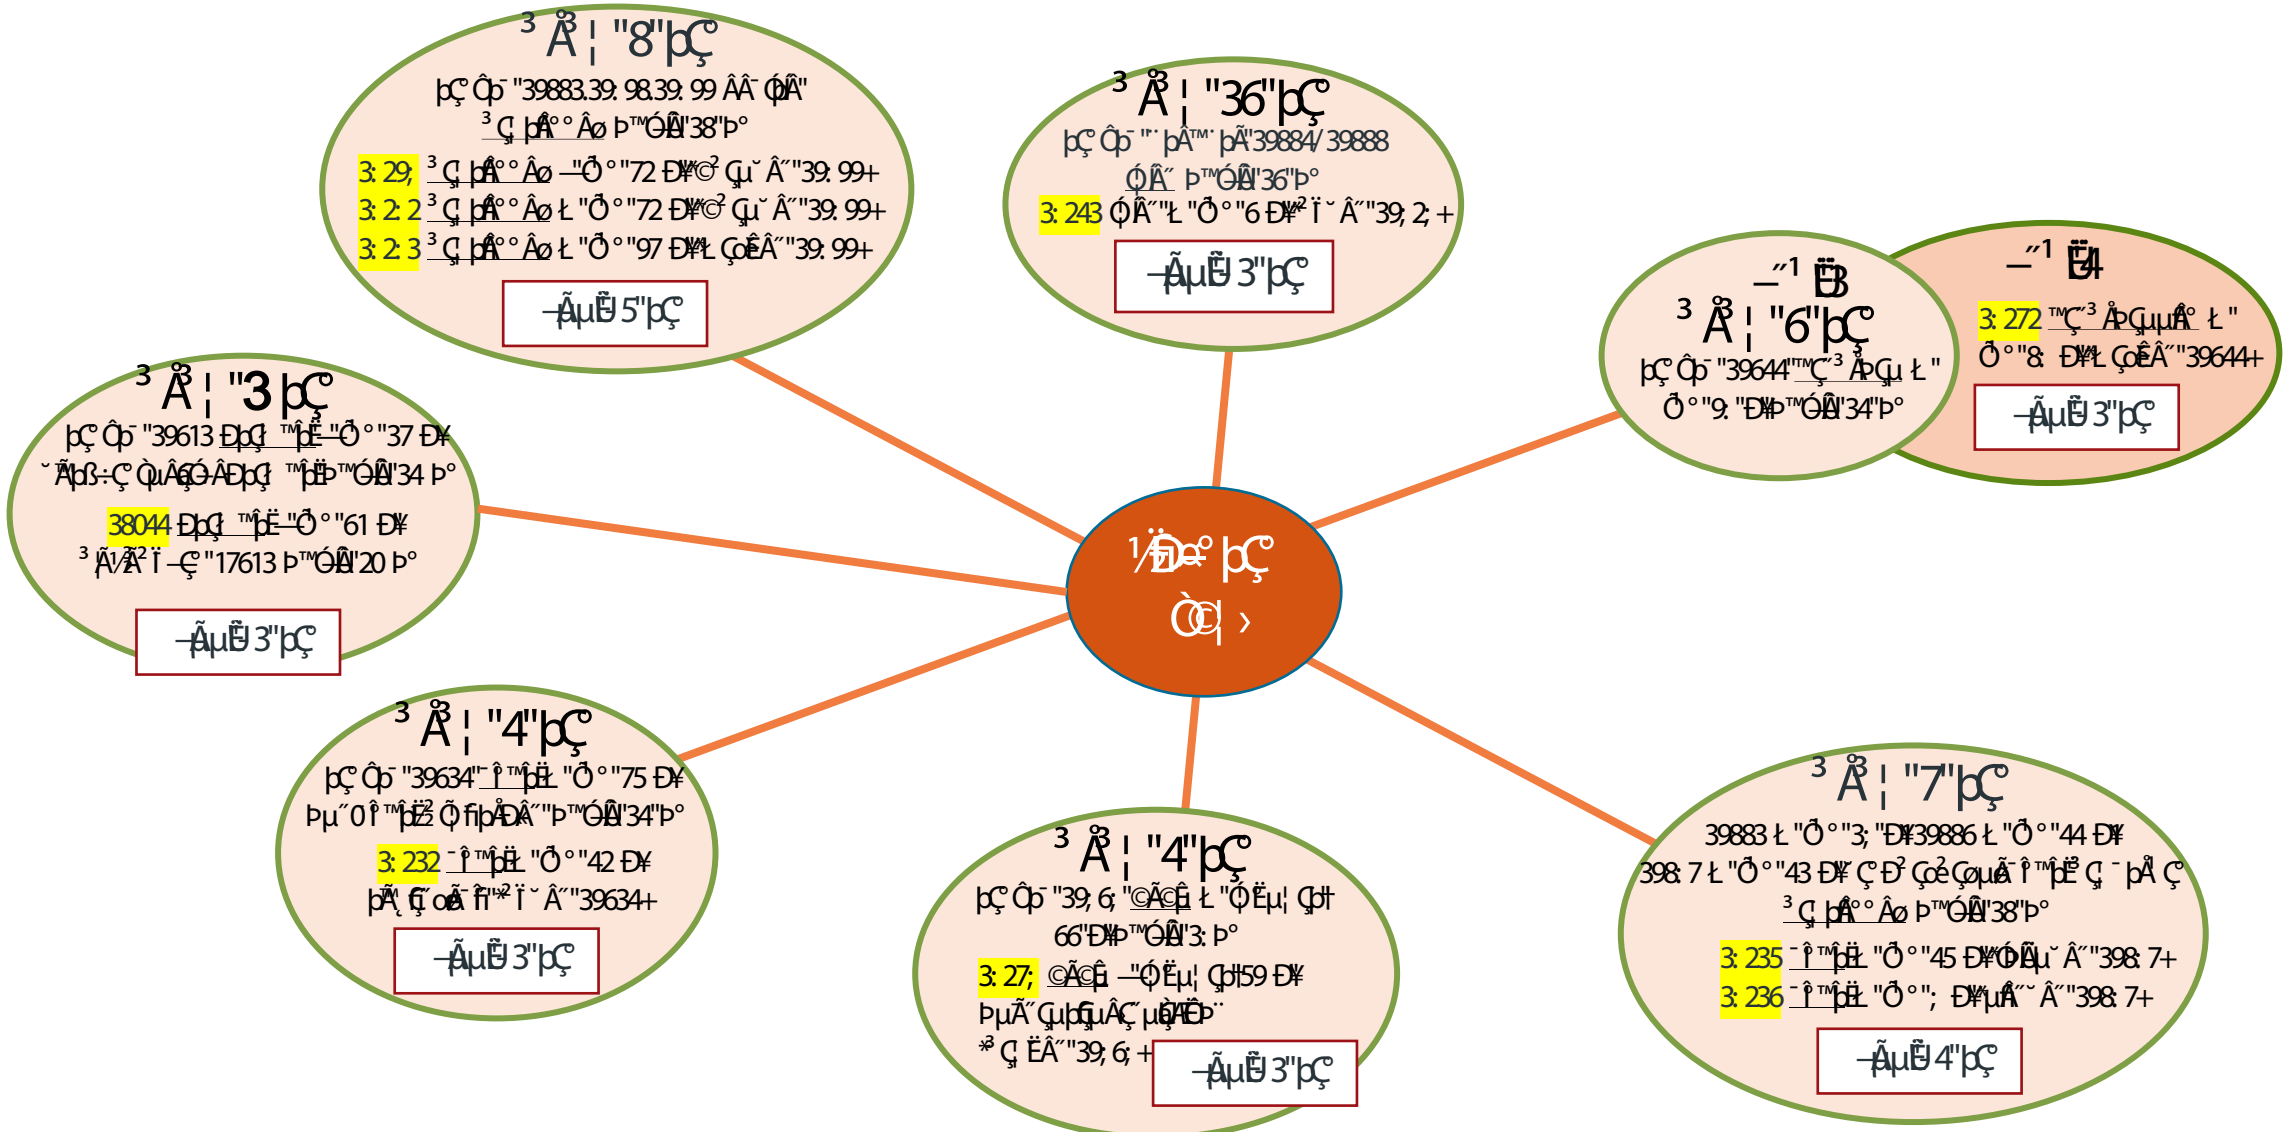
³ Å¦ "8"þÇ
þÇ Ôþ¯ "39883.39. 98.39. 99 ÂÂ¯ ÓþÂ"
³Ç þÅ°° Âø Þ™ÓÂ"38"Þ°
3: 29; ³Ç þÅ°° Âø –Ô°"72 Ð¥© Çµ˘ Â˝"39. 99+
3: 2 2 ³Ç þÅ°° Âø Ł "Ô°"72 Ð¥© Çµ˘ Â˝"39. 99+
3: 2 3 ³Ç þÅ°° Âø Ł "Ô°"97 Ð¥Ł ÇoÊÂ˝"39. 99+
–ÃµË 5"þÇ

³ Å¦ "36"þÇ
þÇ Ôþ¯ "˙ þÂ™ þÃ"39884/39888
ÓÂ˝ Þ™ÓÂ"36"Þ°
3: 243 ÓÂ˝"Ł "Ô°"6 Ð¥² Ï˘ Â˝"39; 2; +
–ÃµË 3"þÇ

–˝¹ Ë3
³ Å¦ "6"þÇ
þÇ Ôþ¯ "39644"™Ç˝³ ÅÞÇµ Ł "
Ô°"9. "Ð¥Þ™ÓÂ"34"Þ°

–˝¹ Ë4
3: 272 ™Ç³ ÅÞÇµÅ° Ł "
Ô°"8: Ð¥Ł ÇoÊÂ˝"39644+
–ÃµË 3"þÇ

³ Å¦ "3 þÇ
þÇ Ôþ¯ "39613 ÐþÇ ™þË "Ô°"37 Ð¥
˘Ãþ3÷Ç ÒµÂÇÓ-ÂÐþÇ ™þËÞ™ÓÂ"34 Þ°
38044 ÐþÇ ™þË "Ô°"61 Ð¥
³ Ã½Â² Ï –Ç"17613 Þ™ÓÂ"20 Þ°
–ÃµË 3"þÇ

¹⁄Ð¤° þÇ
ÒÇ¦ ›

³ Å¦ "4"þÇ
þÇ Ôþ¯ "39634" Î ™þËŁ "Ô°"75 Ð¥
Þµ˝0 Î ™þË² ÕñþÅÐÂ˝"Þ™ÓÂ"34"Þ°
3: 232 ¯Î ™þËŁ "Ô°"42 Ð¥
þÂ¸ Ç oÂ¯ Îñ˝² Ï˘ Â˝"39634+
–ÃµË 3"þÇ

³ Å¦ "4"þÇ
þÇ Ôþ¯ "39; 6; "©Ã©µ Ł "ÓËµ¦ Çþ+
66"Ð¥Þ™ÓÂ"3: Þ°
3: 27; ©Ã©µ –ÓËµ¦ Çþ+59 Ð¥
ÞµÃ˝ÇµþÇµÂÇ µÞÂËÞ¨
*³ Ç ËÂ˝"39; 6; +
–ÃµË 3"þÇ

³ Å¦ "7"þÇ
39883 Ł "Ô°"3; "Ð¥39886 Ł "Ô°"44 Ð¥
398: 7 Ł "Ô°"43 Ð¥ Ç Ð² ÇoÊ ÇoµÅ Î ™þË³ Ç ¯ þÅ Ç
³Ç þÅ°° Âø Þ™ÓÂ"38"Þ°
3: 235 ¯Î ™þËŁ "Ô°"45 Ð¥ÓÂµ˘ Â˝"398: 7+
3: 236 ¯Î ™þËŁ "Ô°"; Ð¥µÅ˝˘ Â˝"398: 7+
–ÃµË 4"þÇ